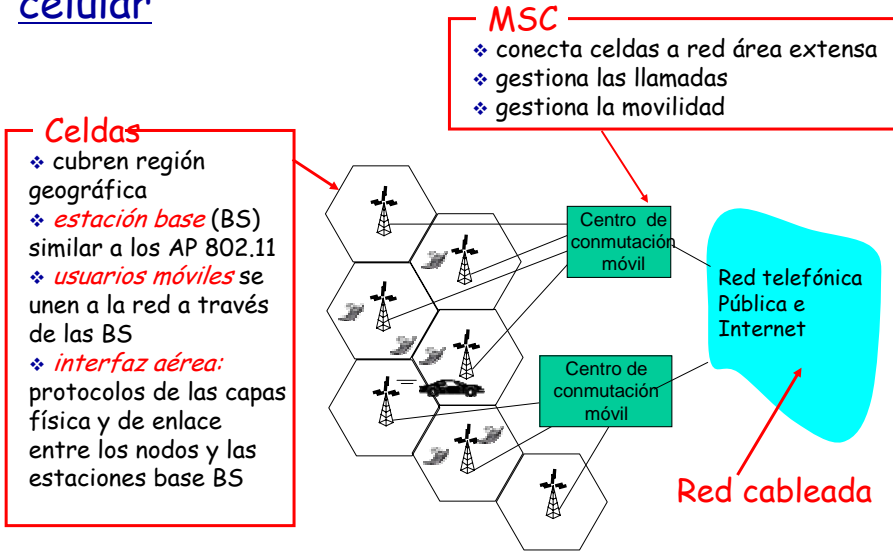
celular

MSC
❖ conecta celdas a red área extensa
❖ gestiona las llamadas
❖ gestiona la movilidad

Celdas
❖ cubren región geográfica
❖ estación base (BS) similar a los AP 802.11
❖ usuarios móviles se unen a la red a través de las BS
❖ interfaz aérea: protocolos de las capas física y de enlace entre los nodos y las estaciones base BS

Centro de conmutación móvil

Centro de conmutación móvil

Red telefónica Pública e Internet

Red cableada